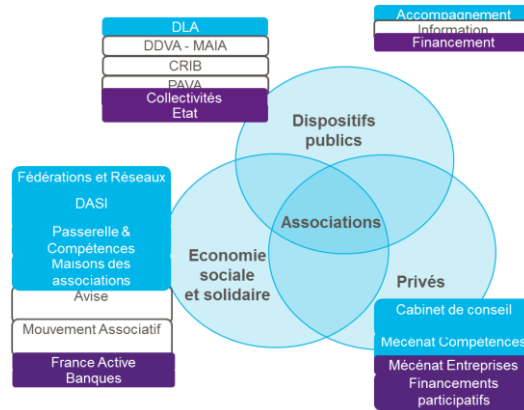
DLA
DDVA - MAIA
CRIB
PAVA
Collectivités
Etat

Accompagnement
Information
Financement

Dispositifs publics

Associations

Economie sociale et solidaire

Privés

Fédérations et Réseaux
DASI
Passerelle & Compétences
Maisons des associations
Avise
Mouvement Associatif
France Active
Banques

Cabinet de conseil
Mécénat Compétences
Mécénat Entreprises
Financements participatifs